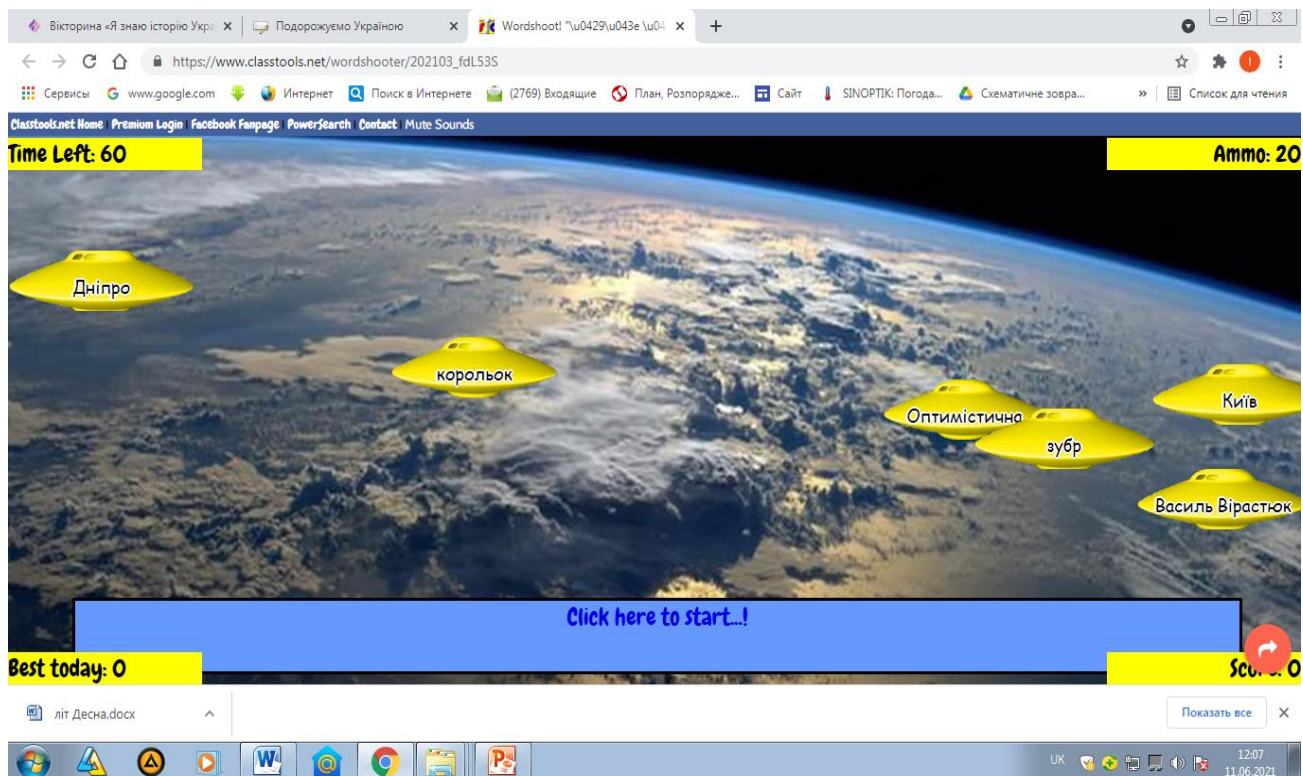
Вікторина «Я знаю історію Укра ×
Подорожуємо Україною ×
Wordshoot! "\u0429\u043e \u04 ×
+

https://www.classtools.net/wordshooter/202103_fdL53S

Сервисы www.google.com Интернет Поиск в Интернете (2769) Входящие План, Розпорядже... Сайт SINOPTIK: Погода... Схематичне зовра... » Список для чтения

Classtools.net Home Premium Login Facebook Fanpage PowerSearch Contact Mute Sounds

Time Left: 60

Ammo: 20

Дніпро

корольок

Оптимістична

Київ

зубр

Василь Вірастюк

Click here to start...!

Best today: 0

Sc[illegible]: 0

літ Десна.docx

Показать все

UK 12:07 11.06.2021